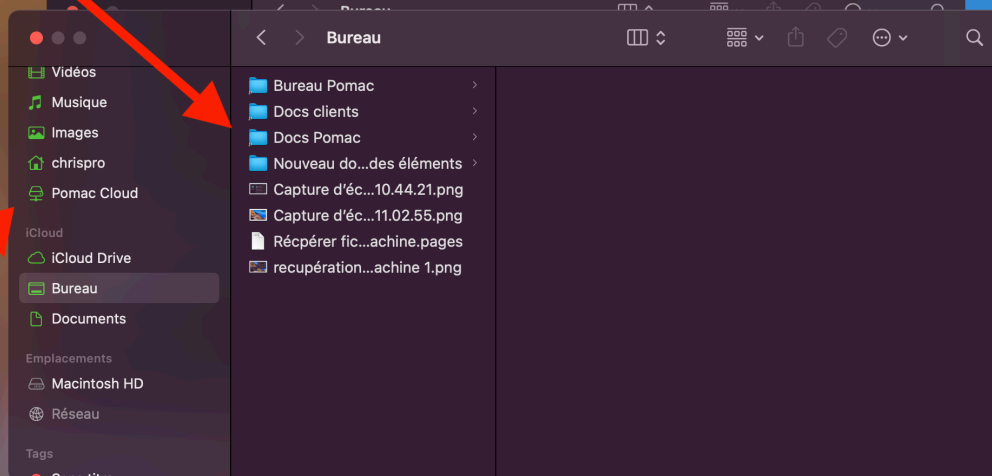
Bureau

Vidéos
Musique
Images
chrispro
Pomac Cloud
iCloud
iCloud Drive
Bureau
Documents
Emplacements
Macintosh HD
Réseau
Tags

Bureau Pomac
Docs clients
Docs Pomac
Nouveau do...des éléments
Capture d'éc...10.44.21.png
Capture d'éc...11.02.55.png
Récpérer fic...achine.pages
recupération...achine 1.png